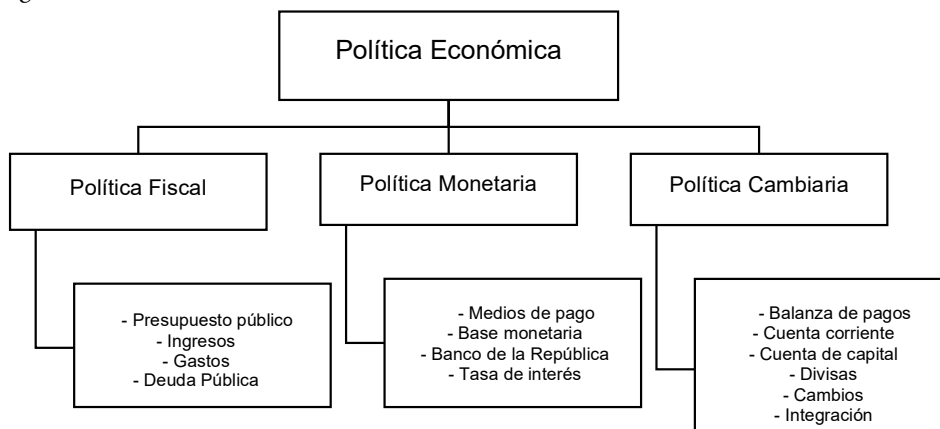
Política Económica

Política Fiscal

- Presupuesto público
- Ingresos
- Gastos
- Deuda Pública

Política Monetaria

- Medios de pago
- Base monetaria
- Banco de la República
- Tasa de interés

Política Cambiaria

- Balanza de pagos
- Cuenta corriente
- Cuenta de capital
- Divisas
- Cambios
- Integración